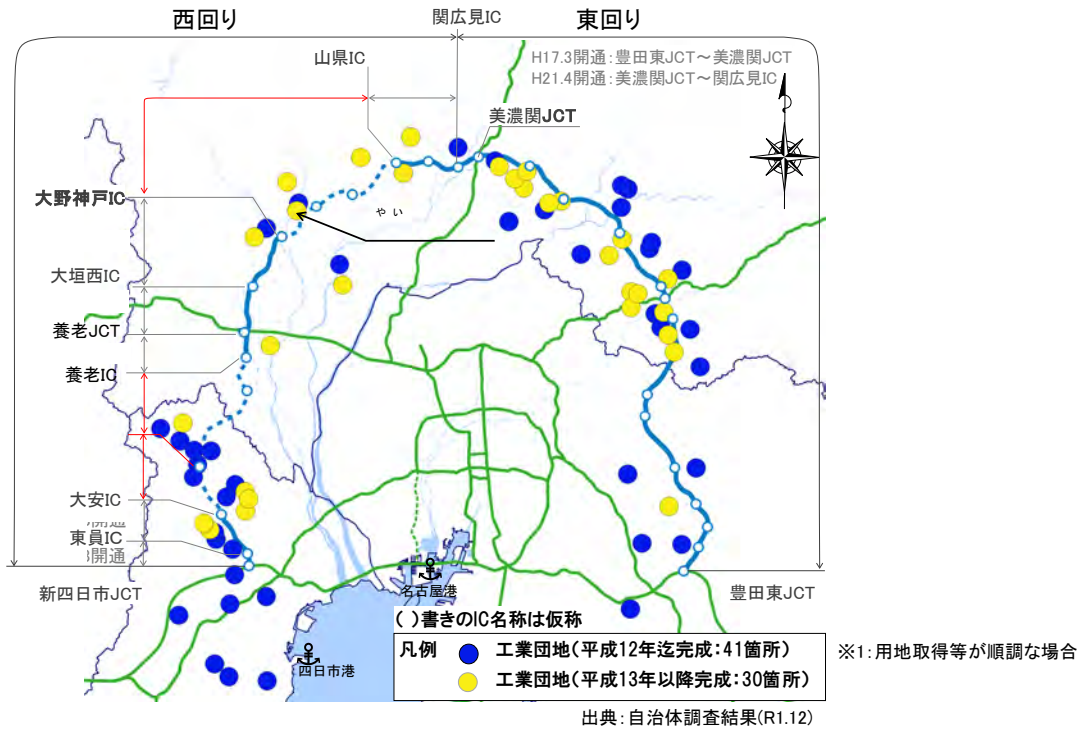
西回り

関広見IC

東回り

H17.3開通：豊田東JCT～美濃関JCT
H21.4開通：美濃関JCT～関広見IC

山県IC

美濃関JCT

大野神戸IC

やい

大垣西IC

養老JCT

養老IC

大安IC

東員IC

開通

新四日市JCT

名古屋港

豊田東JCT

( )書きのIC名称は仮称

凡例 工業団地（平成12年迄完成：41箇所）
工業団地（平成13年以降完成：30箇所）

※1：用地取得等が順調な場合

四日市港

出典：自治体調査結果(R1.12)